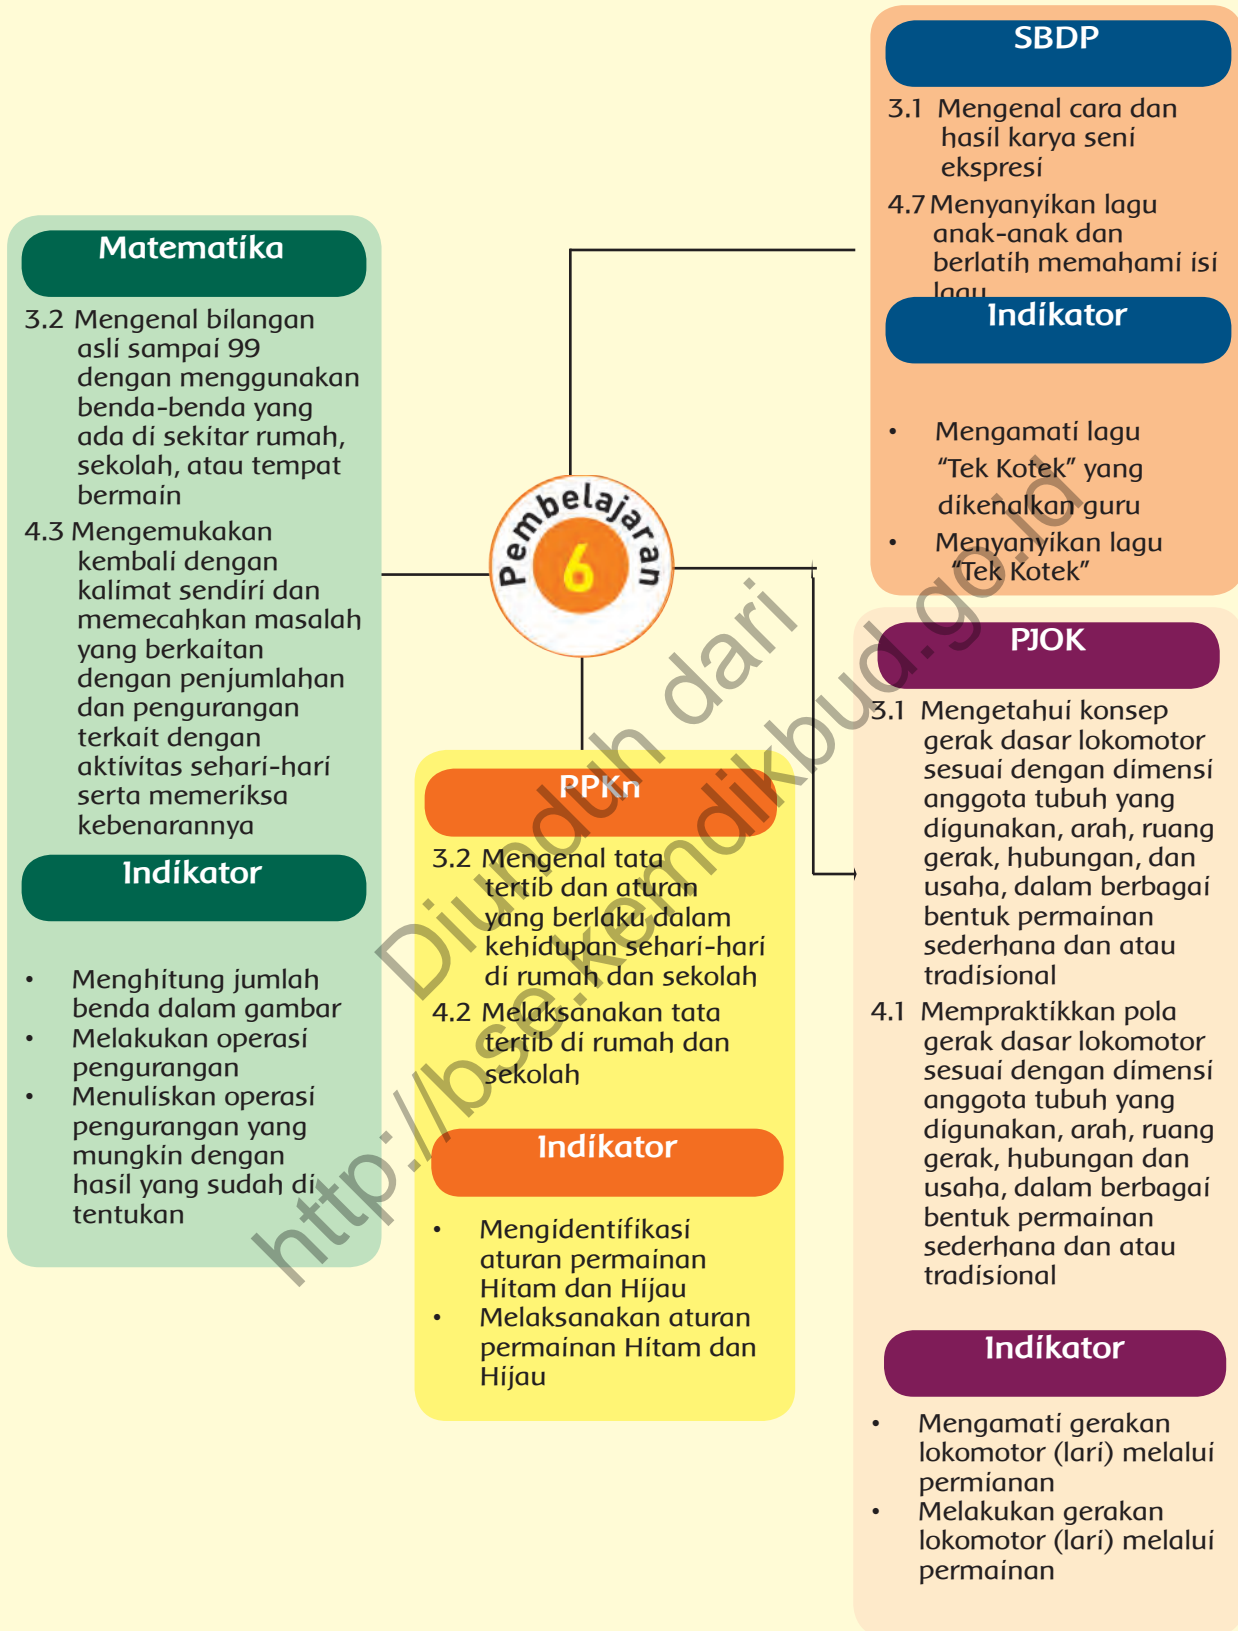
SBDP

3.1 Mengenal cara dan hasil karya seni ekspresi

4.7 Menyanyikan lagu anak-anak dan berlatih memahami isi lagu

Indikator

• Mengamati lagu "Tek Kotek" yang dikenalkan guru
• Menyanyikan lagu "Tek Kotek"

Matematika

3.2 Mengenal bilangan asli sampai 99 dengan menggunakan benda-benda yang ada di sekitar rumah, sekolah, atau tempat bermain

4.3 Mengemukakan kembali dengan kalimat sendiri dan memecahkan masalah yang berkaitan dengan penjumlahan dan pengurangan terkait dengan aktivitas sehari-hari serta memeriksa kebenarannya

Indikator

• Menghitung jumlah benda dalam gambar
• Melakukan operasi pengurangan
• Menuliskan operasi pengurangan yang mungkin dengan hasil yang sudah di tentukan

Pembelajaran 6

PPKn

3.2 Mengenal tata tertib dan aturan yang berlaku dalam kehidupan sehari-hari di rumah dan sekolah

4.2 Melaksanakan tata tertib di rumah dan sekolah

Indikator

• Mengidentifikasi aturan permainan Hitam dan Hijau
• Melaksanakan aturan permainan Hitam dan Hijau

PJOK

3.1 Mengetahui konsep gerak dasar lokomotor sesuai dengan dimensi anggota tubuh yang digunakan, arah, ruang gerak, hubungan, dan usaha, dalam berbagai bentuk permainan sederhana dan atau tradisional

4.1 Mempraktikkan pola gerak dasar lokomotor sesuai dengan dimensi anggota tubuh yang digunakan, arah, ruang gerak, hubungan dan usaha, dalam berbagai bentuk permainan sederhana dan atau tradisional

Indikator

• Mengamati gerakan lokomotor (lari) melalui permianan
• Melakukan gerakan lokomotor (lari) melalui permainan

Diunduh dari http://bse.kemdikbud.go.id